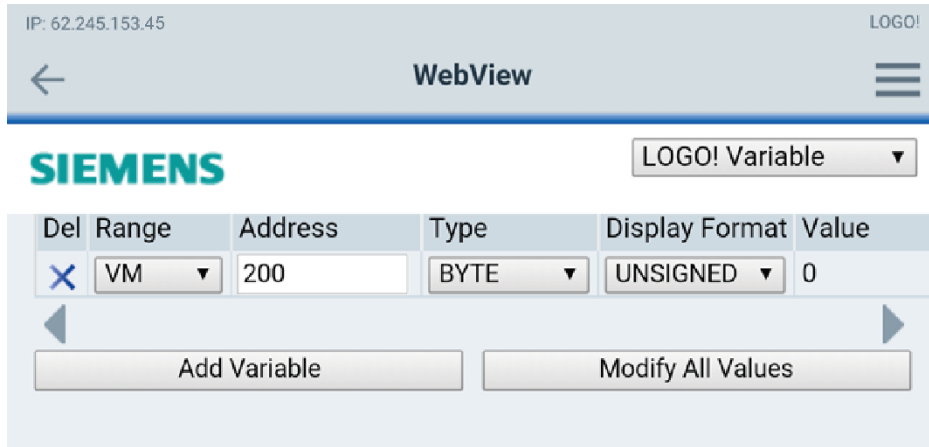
IP: 62.245.153.45

LOGO!

WebView

SIEMENS

LOGO! Variable

| Del | Range | Address | Type | Display Format | Value |
|---|---|---|---|---|---|
| X | VM | 200 | BYTE | UNSIGNED | 0 |

Add Variable

Modify All Values